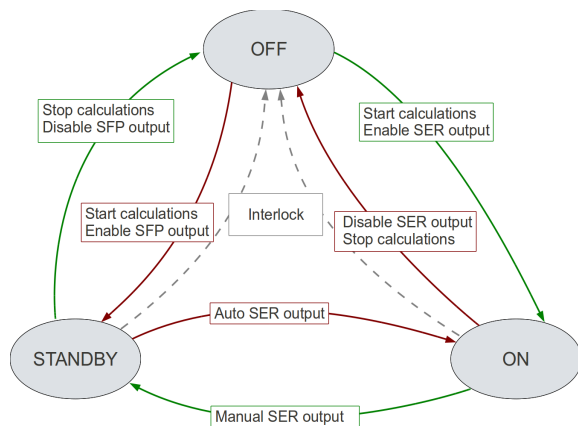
OFF

Stop calculations
Disable SFP output

Start calculations
Enable SER output

Start calculations
Enable SFP output

Interlock

Disable SER output
Stop calculations

Auto SER output

STANDBY

ON

Manual SER output